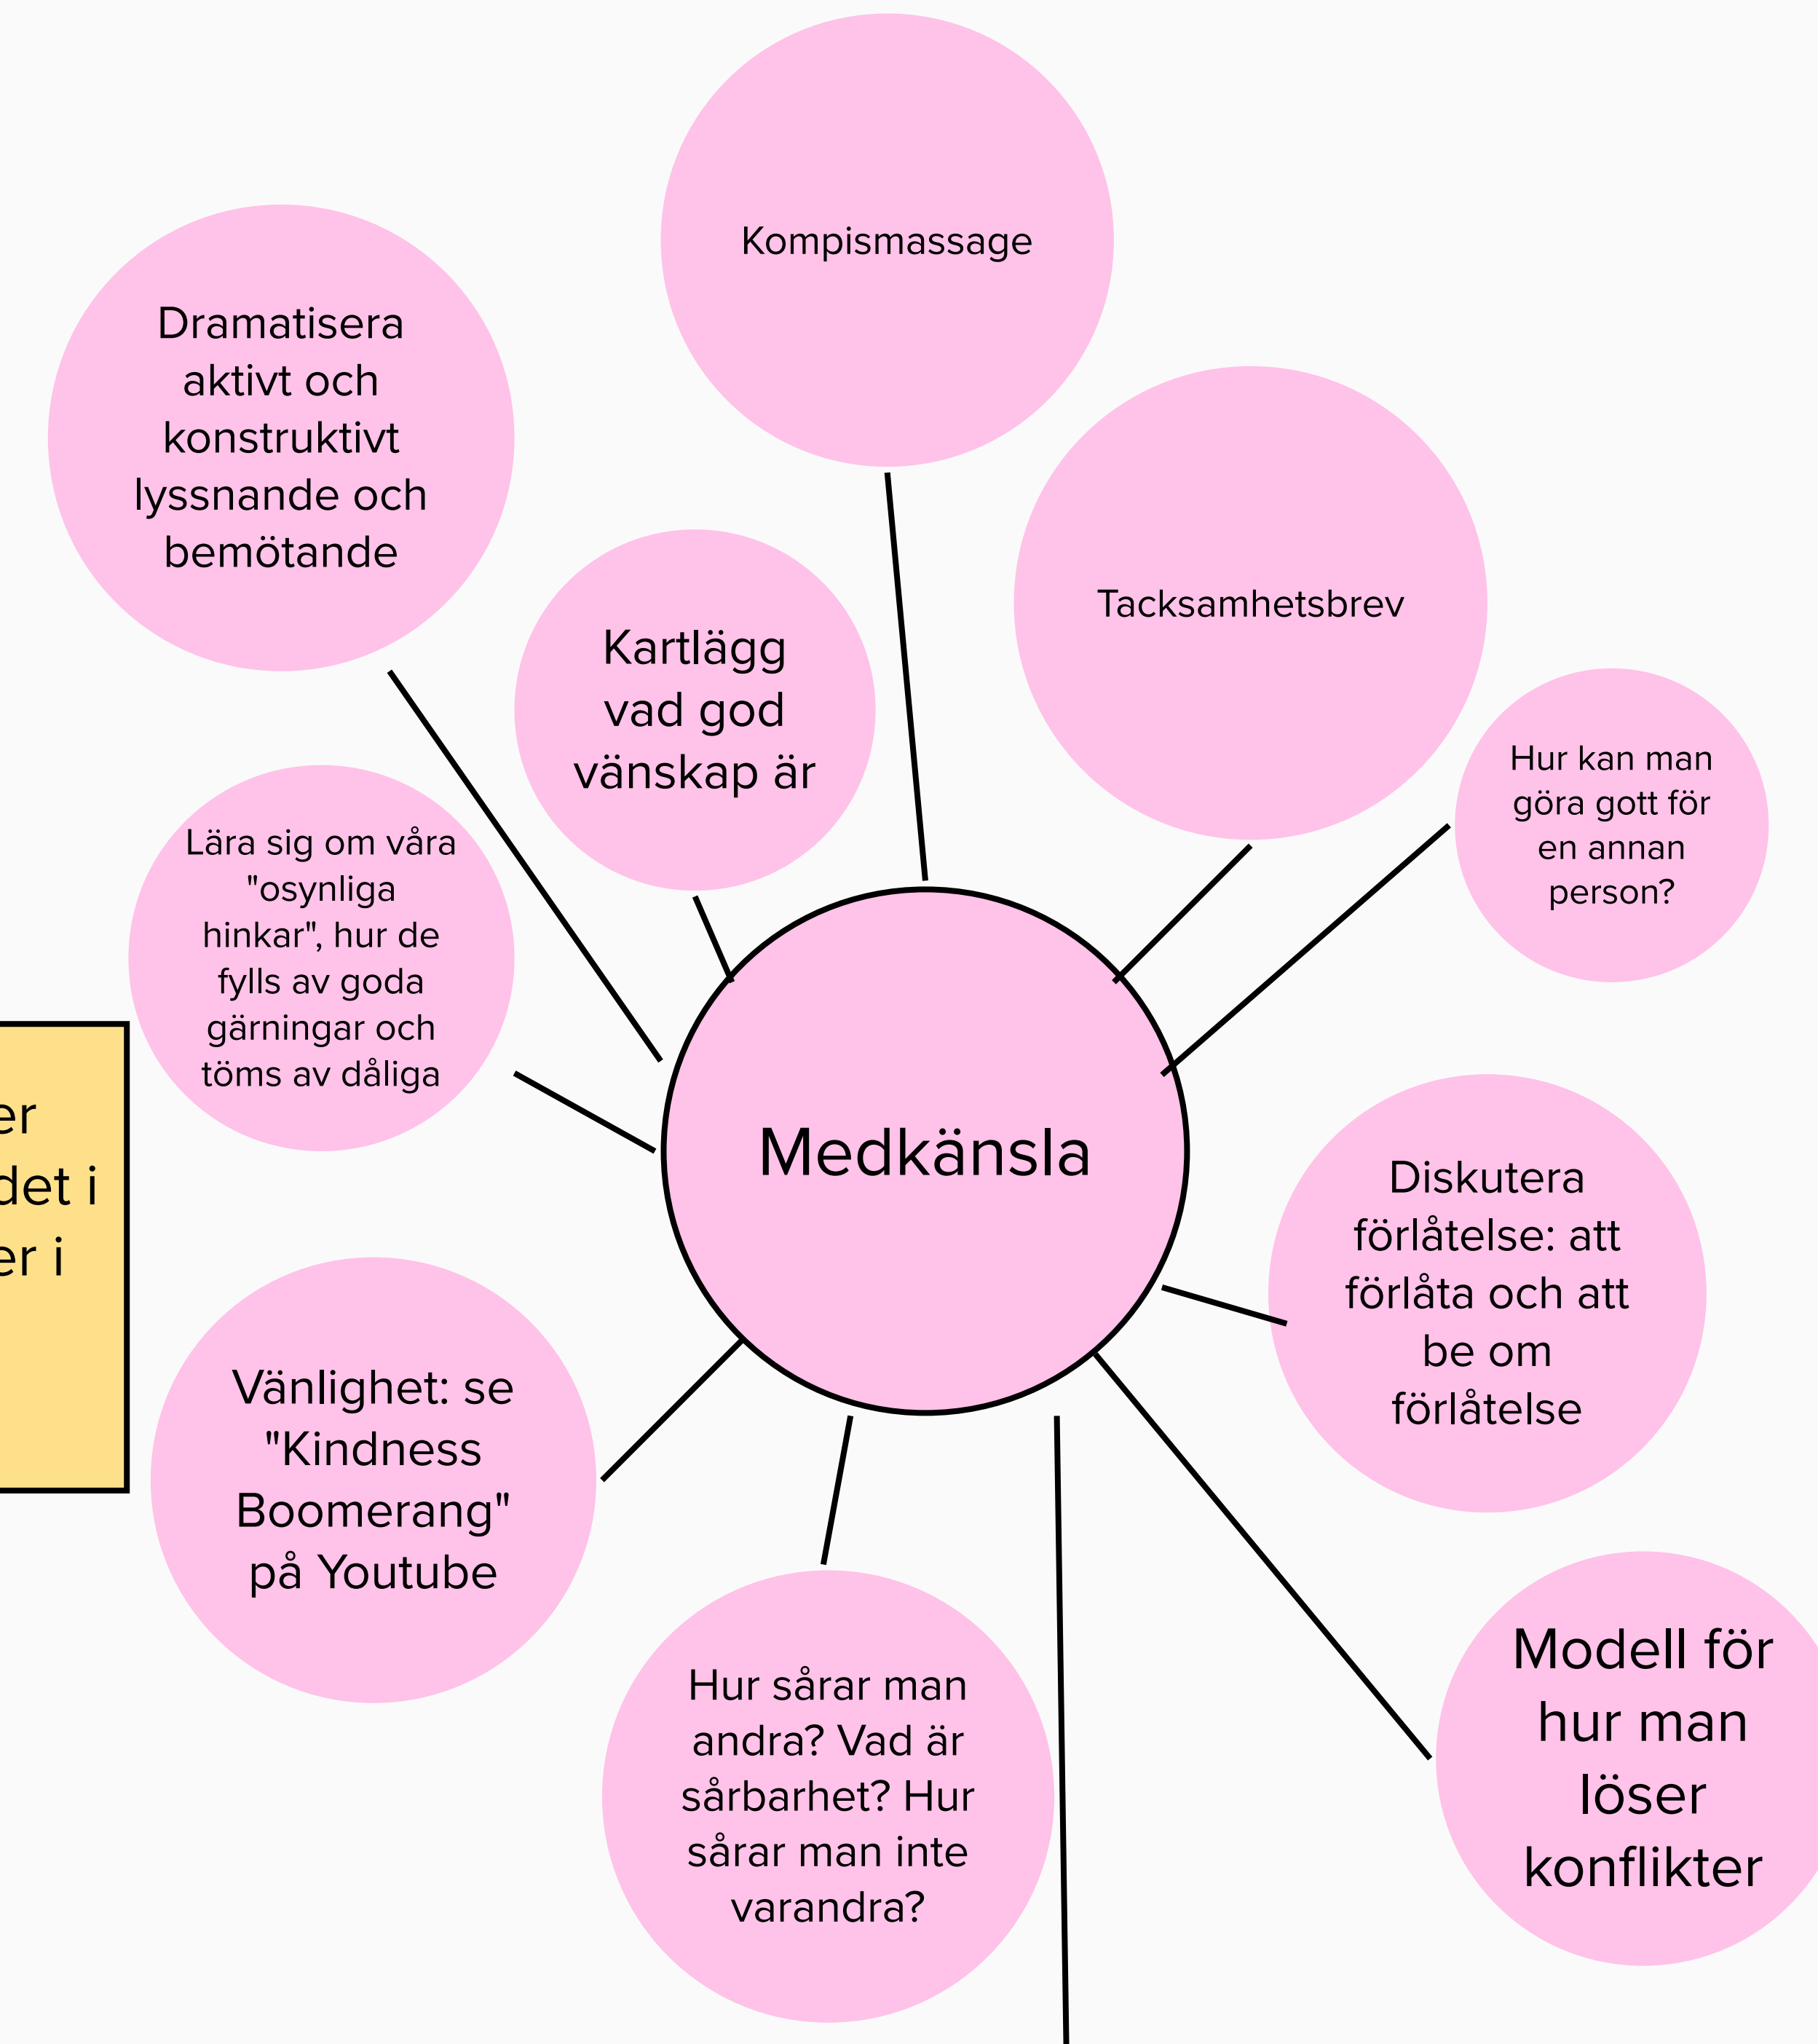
Kompismassage

Dramatisera aktivt och konstruktivt lyssnande och bemötande

Tacksamhetsbrev

Kartlägg vad god vänskap är

Hur kan man göra gott för en annan person?

Lära sig om våra "osynliga hinkar", hur de fylls av goda gärningar och töms av dåliga

er
det i
er i

Medkänsla

Diskutera förlåtelse: att förlåta och att be om förlåtelse

Vänlighet: se "Kindness Boomerang" på Youtube

Hur sårar man andra? Vad är sårbarhet? Hur sårar man inte varandra?

Modell för hur man löser konflikter